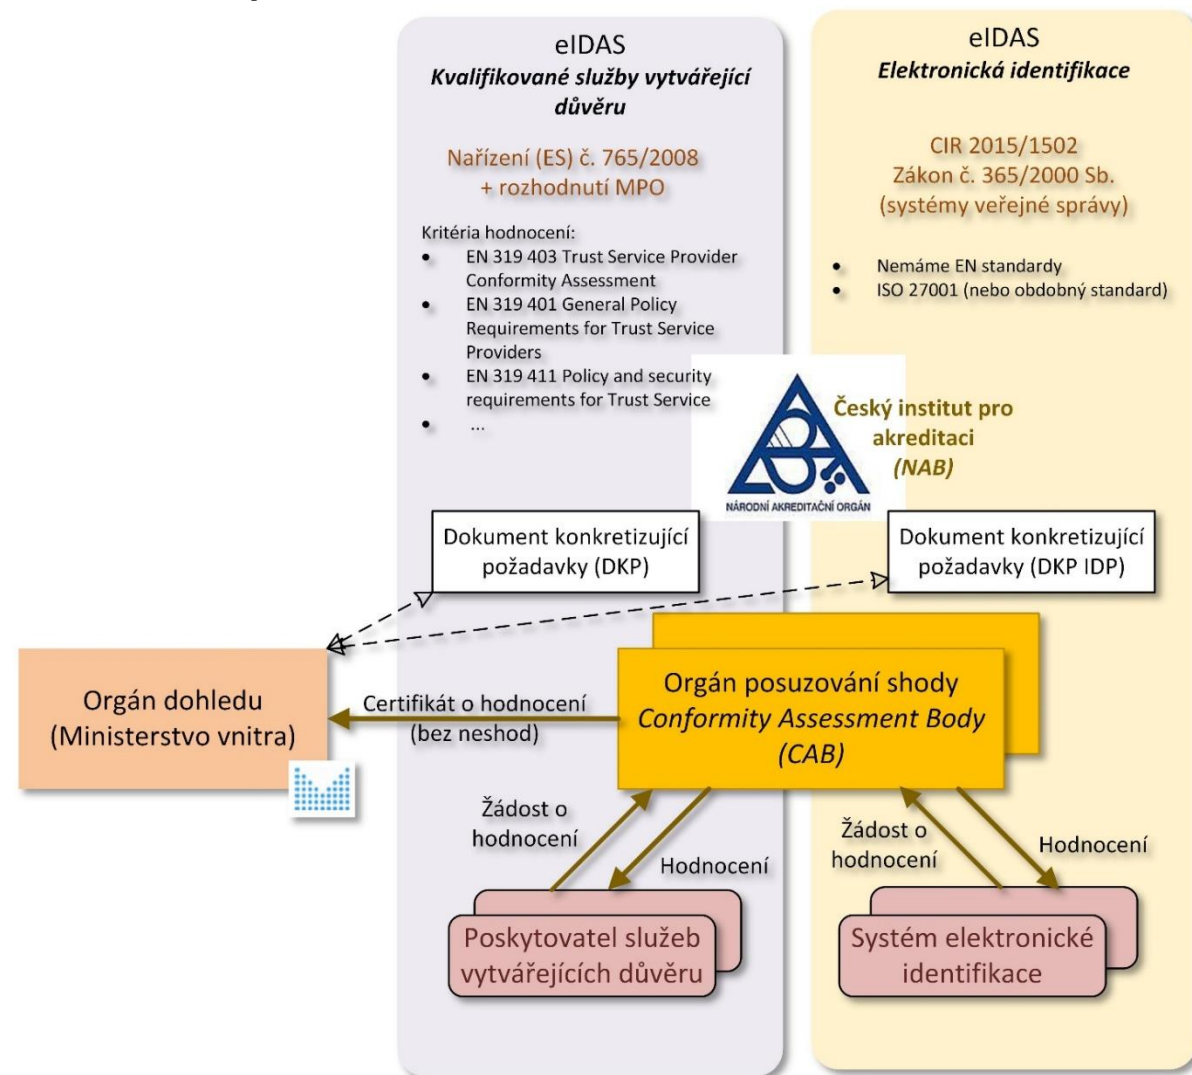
eIDAS
Kvalifikované služby vytvářející důvěru

Nařízení (ES) č. 765/2008
+ rozhodnutí MPO

Kritéria hodnocení:
- EN 319 403 Trust Service Provider Conformity Assessment
- EN 319 401 General Policy Requirements for Trust Service Providers
- EN 319 411 Policy and security requirements for Trust Service
- ...

eIDAS
Elektronická identifikace

CIR 2015/1502
Zákon č. 365/2000 Sb.
(systémy veřejné správy)

- Nemáme EN standardy
- ISO 27001 (nebo obdobný standard)

Český institut pro akreditaci (NAB)

NÁRODNÍ AKREDITAČNÍ ORGÁN

Dokument konkretizující požadavky (DKP)

Dokument konkretizující požadavky (DKP IDP)

Orgán dohledu (Ministerstvo vnitra)

Certifikát o hodnocení (bez neshod)

Orgán posuzování shody
Conformity Assessment Body
(CAB)

Žádost o hodnocení

Hodnocení

Žádost o hodnocení

Hodnocení

Poskytovatel služeb vytvářejících důvěru

Systém elektronické identifikace